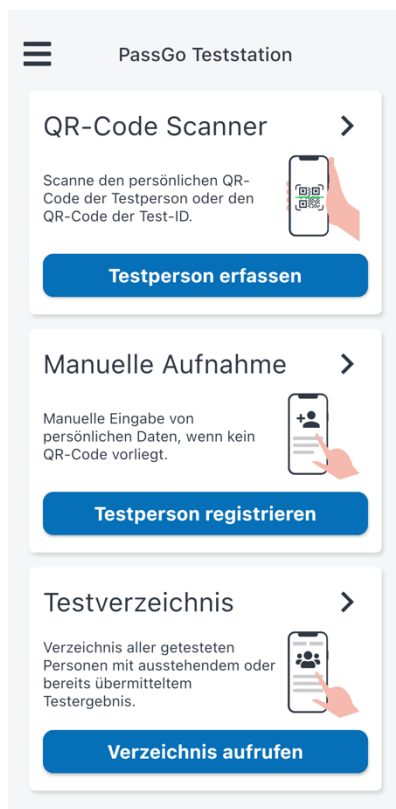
PassGo Teststation

QR-Code Scanner

Scanne den persönlichen QR-Code der Testperson oder den QR-Code der Test-ID.

Testperson erfassen

Manuelle Aufnahme

Manuelle Eingabe von persönlichen Daten, wenn kein QR-Code vorliegt.

Testperson registrieren

Testverzeichnis

Verzeichnis aller getesteten Personen mit ausstehendem oder bereits übermitteltem Testergebnis.

Verzeichnis aufrufen